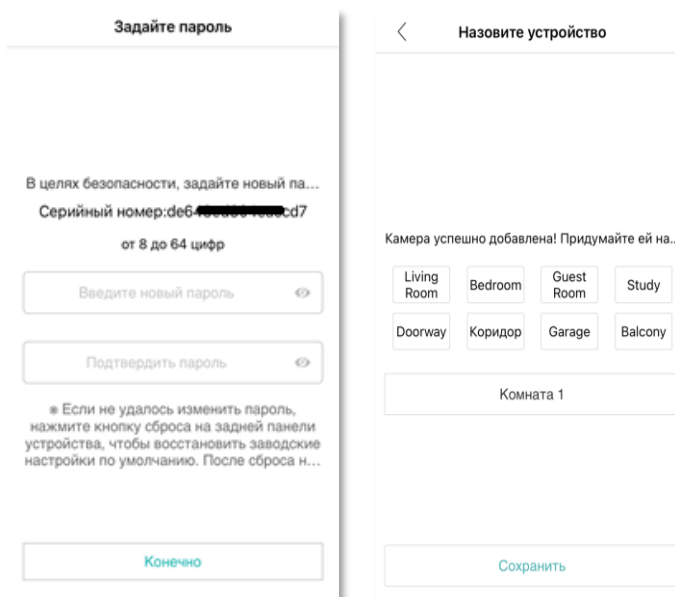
Задайте пароль

В целях безопасности, задайте новый па...

Серийный номер:de6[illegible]cd7

от 8 до 64 цифр

Введите новый пароль

Подтвердить пароль

* Если не удалось изменить пароль, нажмите кнопку сброса на задней панели устройства, чтобы восстановить заводские настройки по умолчанию. После сброса н...

Конечно

<

Назовите устройство

Камера успешно добавлена! Придумайте ей на...

| Living Room | Bedroom | Guest Room | Study |
|---|---|---|---|
| Doorway | Коридор | Garage | Balcony |

Комната 1

Сохранить